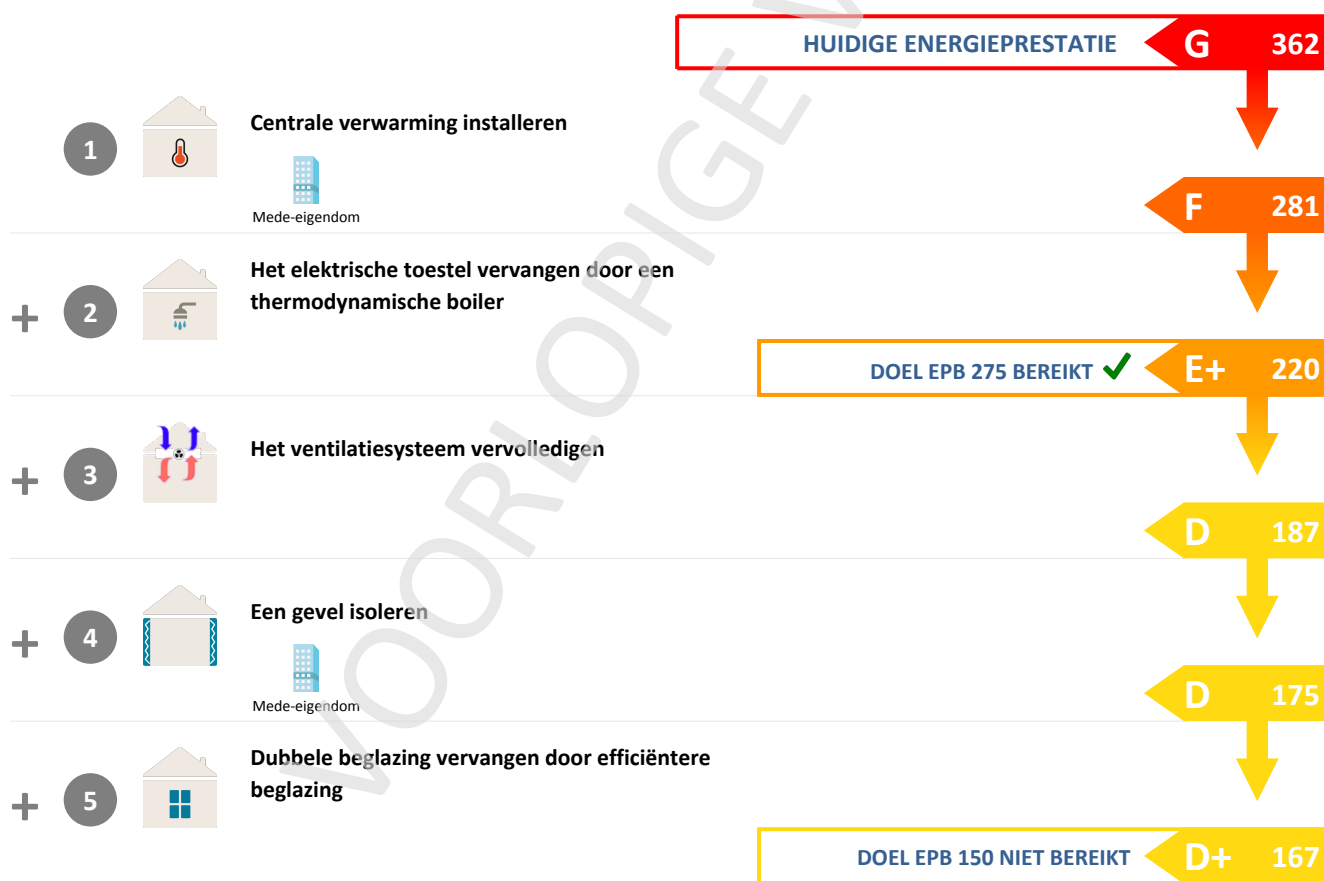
HUIDIGE ENERGIEPRESTATIE G 362

1 Centrale verwarming installeren

Mede-eigendom

F 281

+ 2 Het elektrische toestel vervangen door een thermodynamische boiler

DOEL EPB 275 BEREIKT ✓ E+ 220

+ 3 Het ventilatiesysteem vervolledigen

D 187

+ 4 Een gevel isoleren

Mede-eigendom

D 175

+ 5 Dubbele beglazing vervangen door efficiëntere beglazing

DOEL EPB 150 NIET BEREIKT D+ 167

VOORLOPIGE V